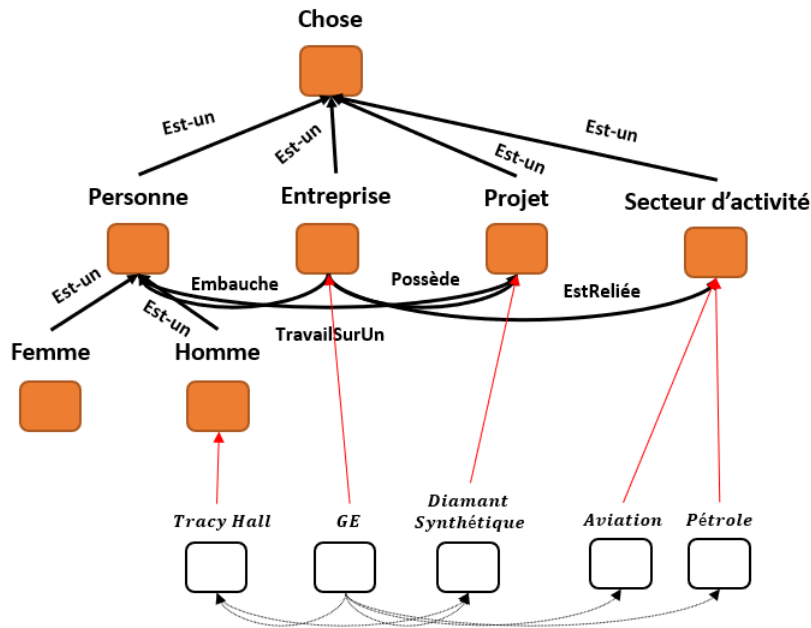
Chose

Est-un

Est-un

Est-un

Est-un

Personne

Entreprise

Projet

Secteur d'activité

Est-un

Embauche

Possède

EstReliée

Est-un

TravailSurUn

Femme

Homme

Tracy Hall

GE

Diamant Synthétique

Aviation

Pétrole